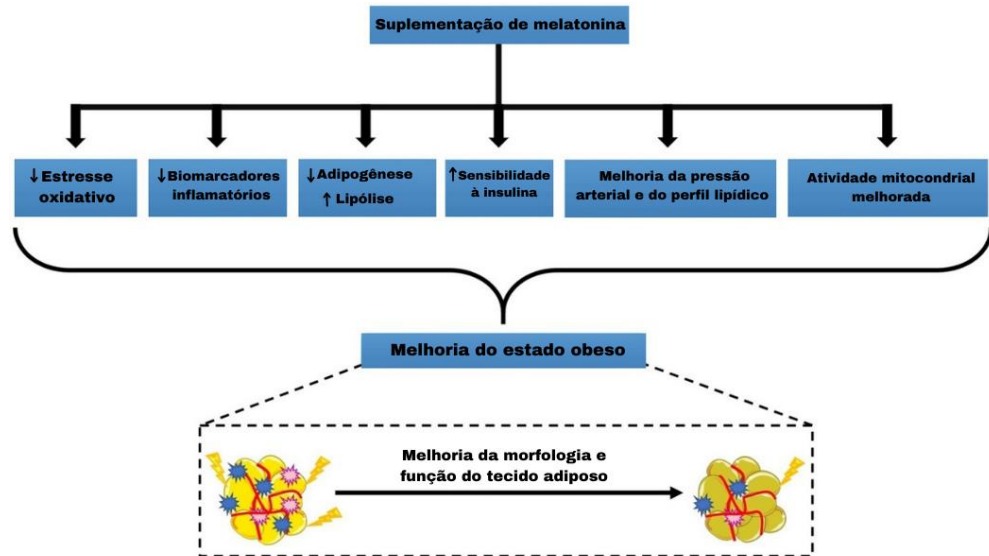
Suplementação de melatonina

↓Estresse oxidativo

↓Biomarcadores inflamatórios

↓Adipogênese
↑ Lipólise

↑Sensibilidade à insulina

Melhoria da pressão arterial e do perfil lipídico

Atividade mitocondrial melhorada

Melhoria do estado obeso

Melhoria da morfologia e função do tecido adiposo